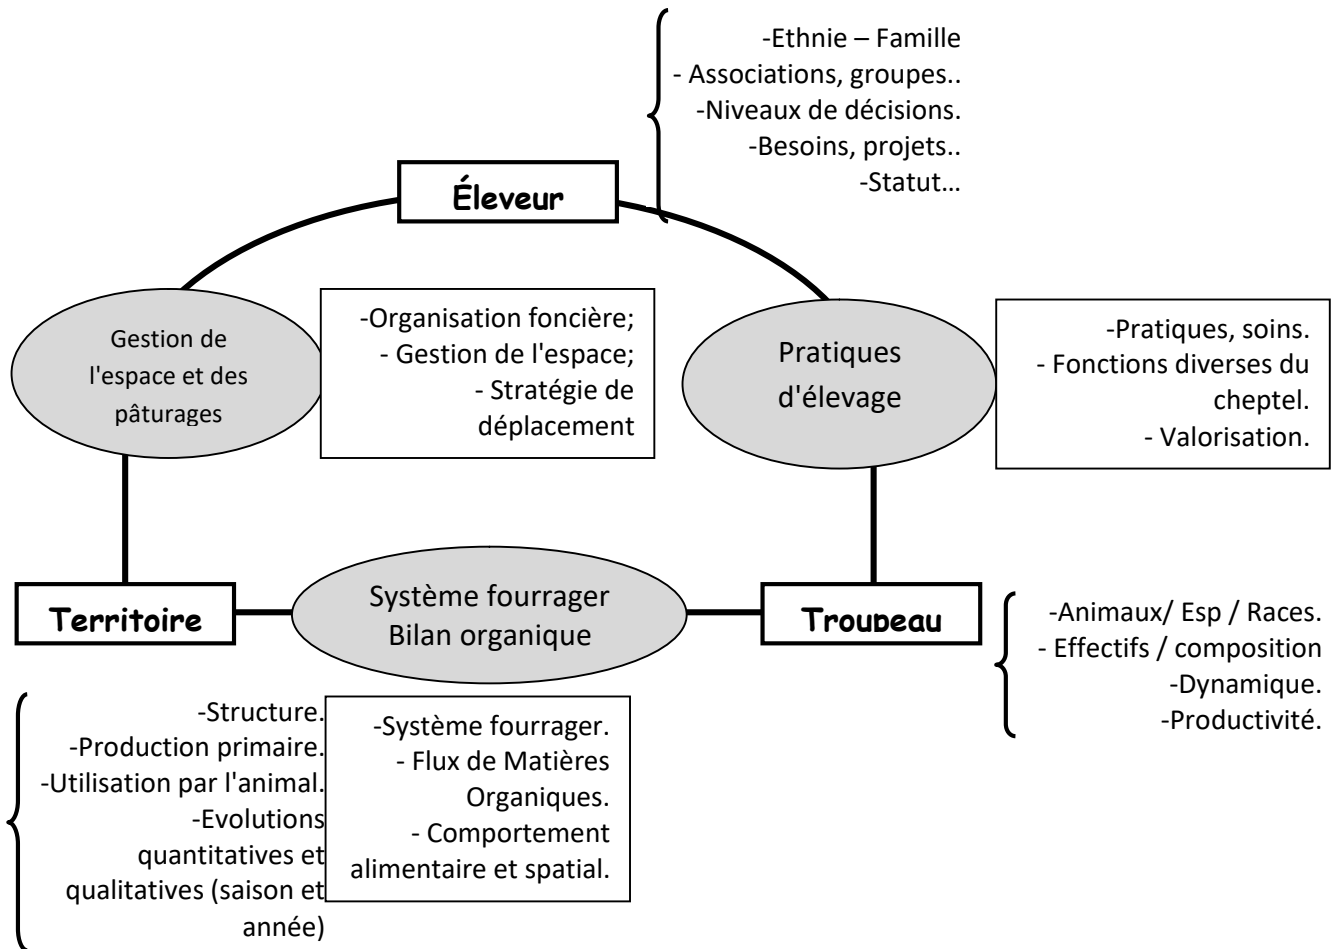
-Ethnie – Famille
- Associations, groupes..
-Niveaux de décisions.
-Besoins, projets..
-Statut…

Éleveur

Gestion de l'espace et des pâturages

-Organisation foncière;
- Gestion de l'espace;
- Stratégie de déplacement

Pratiques d'élevage

-Pratiques, soins.
- Fonctions diverses du cheptel.
- Valorisation.

Territoire

Système fourrager
Bilan organique

Troupeau

-Animaux/ Esp / Races.
- Effectifs / composition
-Dynamique.
-Productivité.

-Structure.
-Production primaire.
-Utilisation par l'animal.
-Evolutions quantitatives et qualitatives (saison et année)

-Système fourrager.
- Flux de Matières Organiques.
- Comportement alimentaire et spatial.